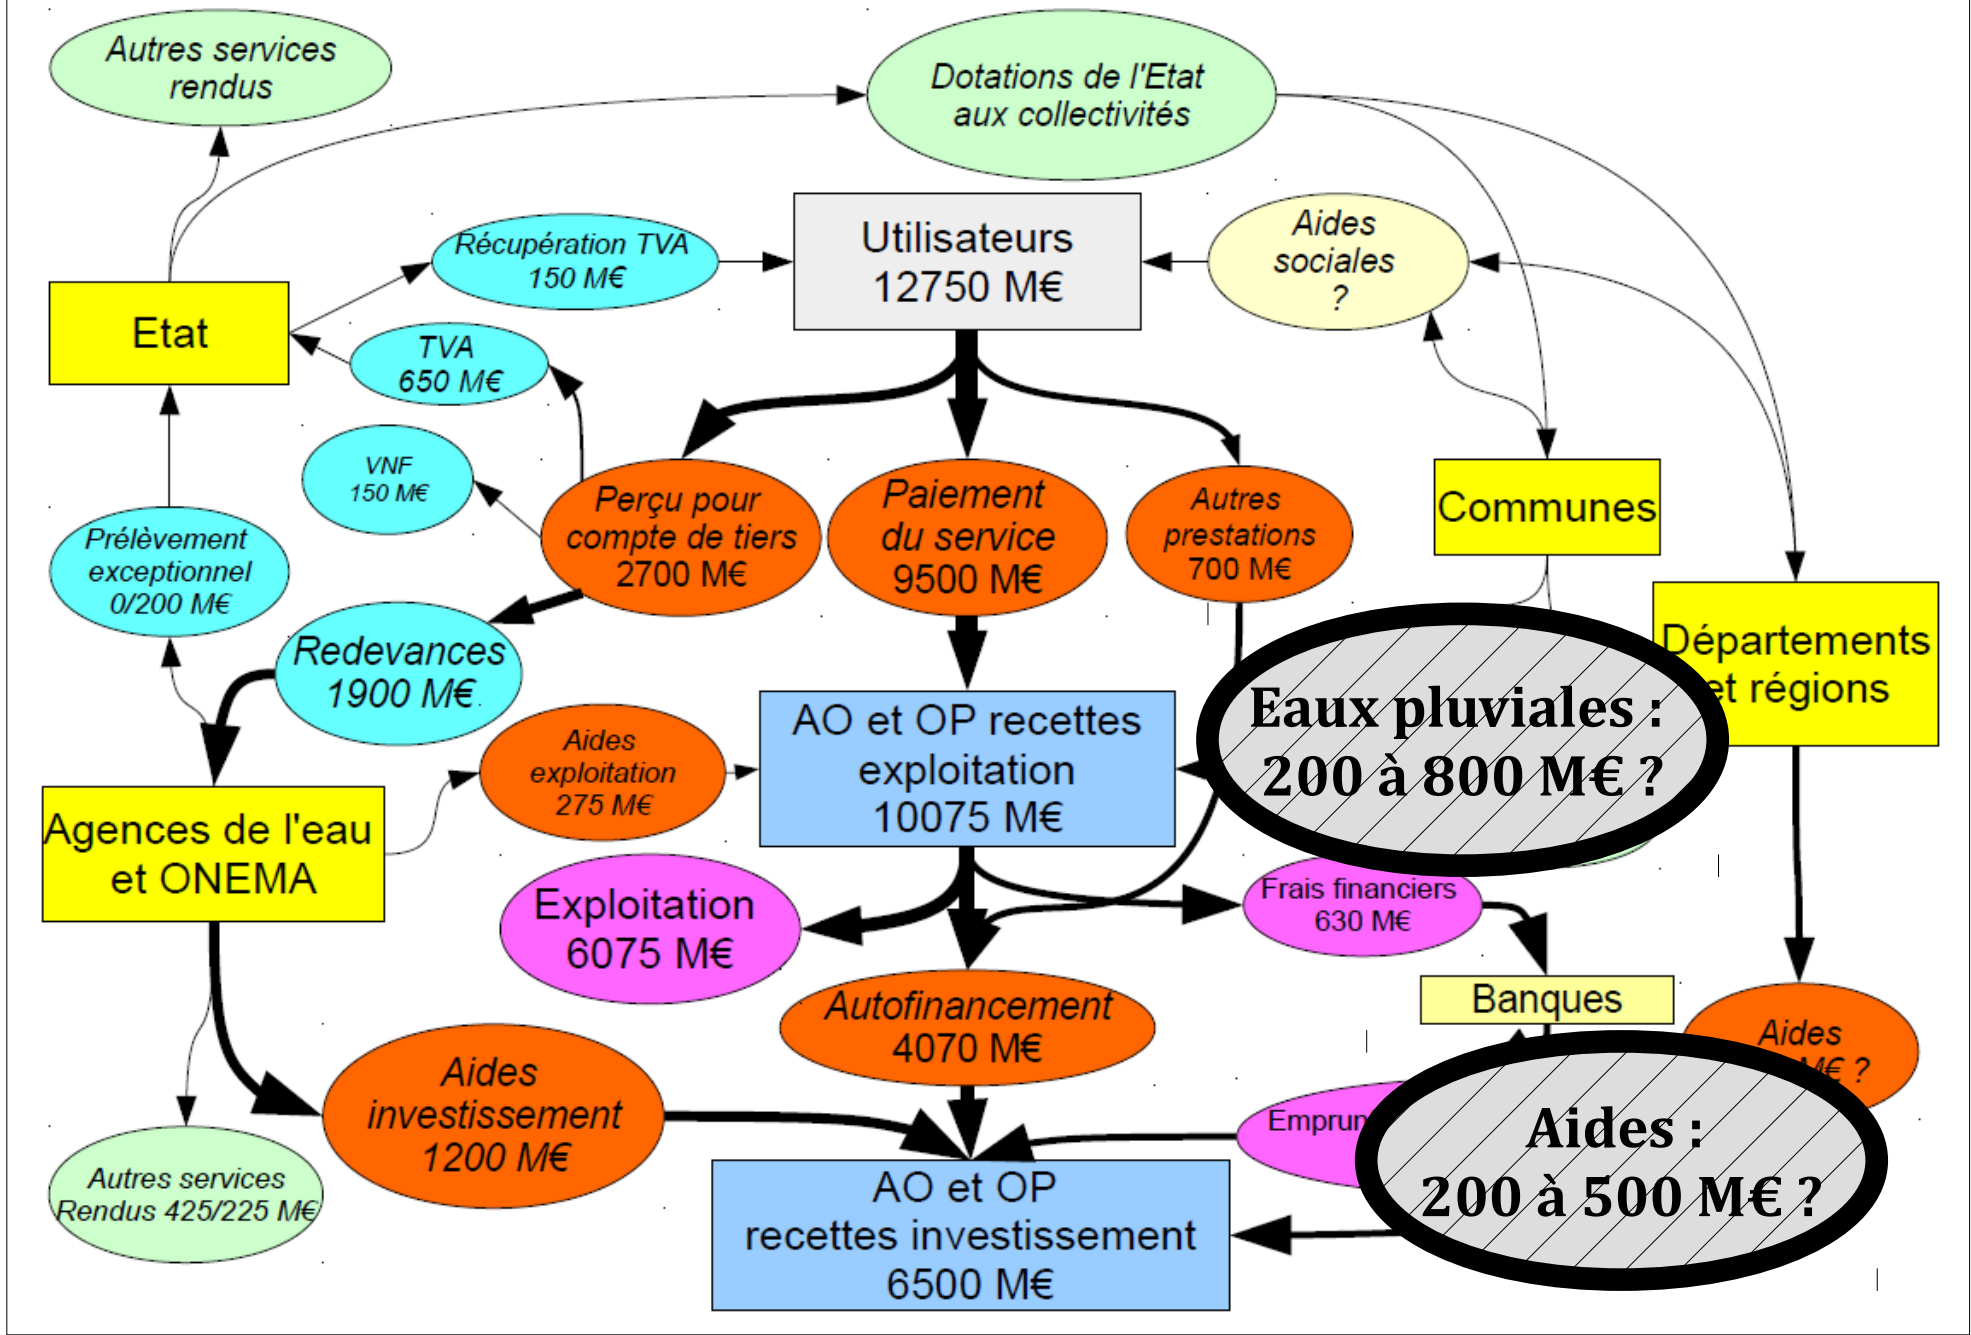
Autres services rendus

Dotations de l'Etat aux collectivités

Utilisateurs 12750 M€

Aides sociales ?

Récupération TVA 150 M€

Etat

TVA 650 M€

VNF 150 M€

Prélèvement exceptionnel 0/200 M€

Perçu pour compte de tiers 2700 M€

Paiement du service 9500 M€

Autres prestations 700 M€

Communes

Départements et régions

Redevances 1900 M€

Eaux pluviales : 200 à 800 M€ ?

Aides exploitation 275 M€

AO et OP recettes exploitation 10075 M€

Agences de l'eau et ONEMA

Exploitation 6075 M€

Frais financiers 630 M€

Banques

Autofinancement 4070 M€

Aides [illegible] M€ ?

Aides investissement 1200 M€

Emprun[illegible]

Aides : 200 à 500 M€ ?

Autres services Rendus 425/225 M€

AO et OP recettes investissement 6500 M€